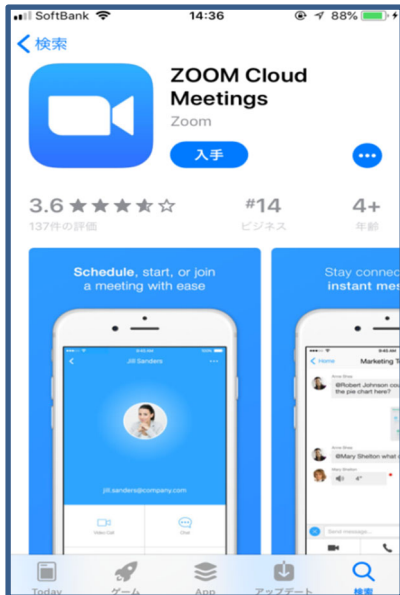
SoftBank 14:36 88%

< 検索

ZOOM Cloud Meetings
Zoom

入手

3.6
137件の評価

#14
ビジネス

4+
年齢

Schedule, start, or join a meeting with ease

Jill Sanders

jill.sanders@company.com

Video Call
Chat

Stay connec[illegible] instant mes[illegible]

< Home Marketing T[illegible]

@Robert Johnson cou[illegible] the pie chart here?

@Mary Shelton what ar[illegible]

Send message...

Today ゲーム App アップデート 検索